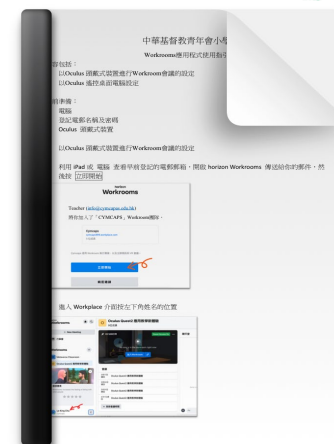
中華基督教青年會小學

Workrooms使用程式使用指引

容包括：
以Oculus 頭戴式裝置進行Workroom會議的設定
以Oculus 遙控桌面電腦設定

前準備：
電腦
登記電郵名稱及密碼
Oculus 頭戴式裝置

以Oculus 頭戴式裝置進行Workroom會議的設定

利用 iPad 或 電腦 查看早前登記的電郵郵箱，開啟 horizon Workrooms 傳送給你的郵件，然後按 立即開始

horizon
Workrooms

Teacher (info@cymcaps.edu.hk)
將你加入了「CYMCAPS」Workroom團隊：

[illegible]

立即開始

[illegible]

進入 Workplace 介面按左下角姓名的位置

Oculus Quest3 應用程式網路
Workrooms
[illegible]